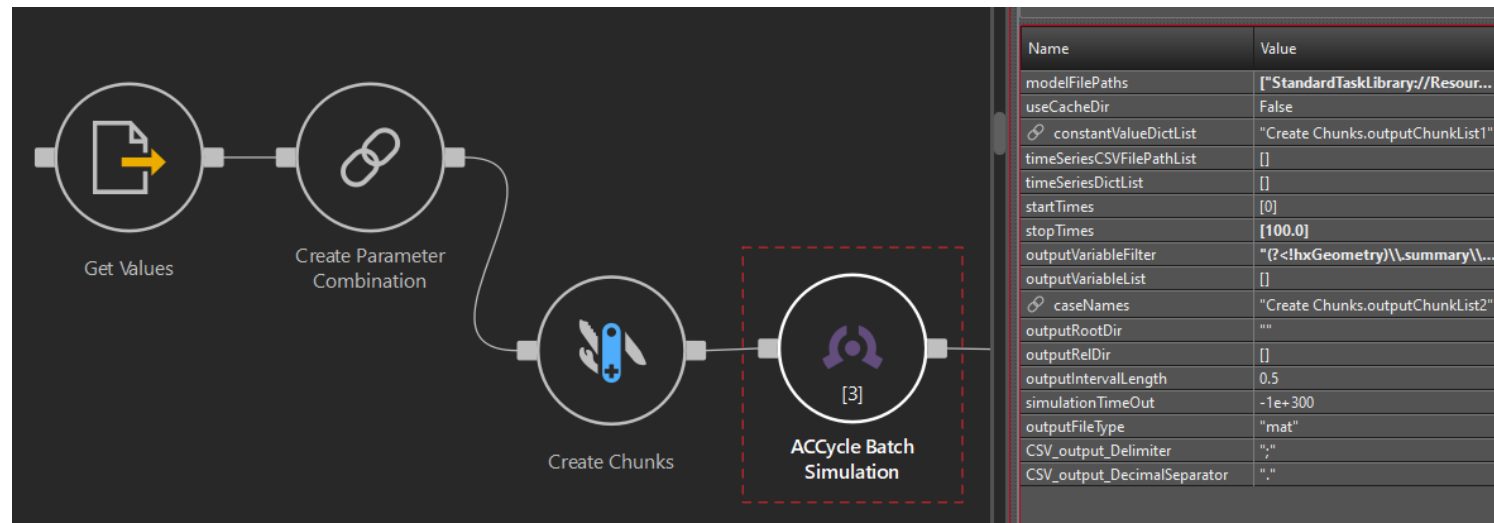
Get Values

Create Parameter Combination

Create Chunks

[3]

ACCycle Batch Simulation

| Name | Value |
|---|---|
| modelFilePaths | ["StandardTaskLibrary://Resour... |
| useCacheDir | False |
| constantValueDictList | "Create Chunks.outputChunkList1" |
| timeSeriesCSVFilePathList | [] |
| timeSeriesDictList | [] |
| startTimes | [0] |
| stopTimes | [100.0] |
| outputVariableFilter | "(?<!hxGeometry)\\.summary\\... |
| outputVariableList | [] |
| caseNames | "Create Chunks.outputChunkList2" |
| outputRootDir | "" |
| outputRelDir | [] |
| outputIntervalLength | 0.5 |
| simulationTimeOut | -1e+300 |
| outputFileType | "mat" |
| CSV_output_Delimiter | ";" |
| CSV_output_DecimalSeparator | "." |